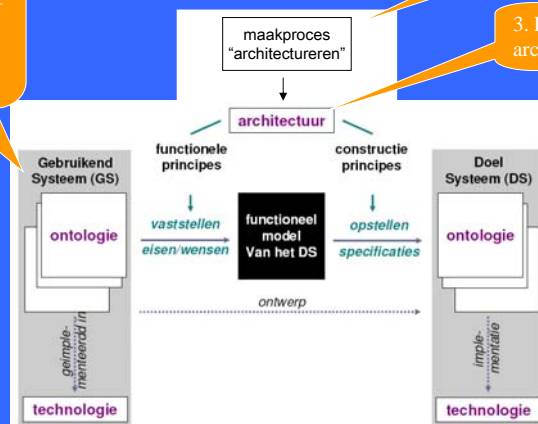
maakproces "architectureren"

3. I arc

architectuur

functionele principes

constructie principes

Gebruikend Systeem (GS)

ontologie

vaststellen

eisen/wensen

functioneel model Van het DS

opstellen

specificaties

Doel Systeem (DS)

ontologie

ontwerp

geïmplementeerd in

implementatie

technologie

technologie